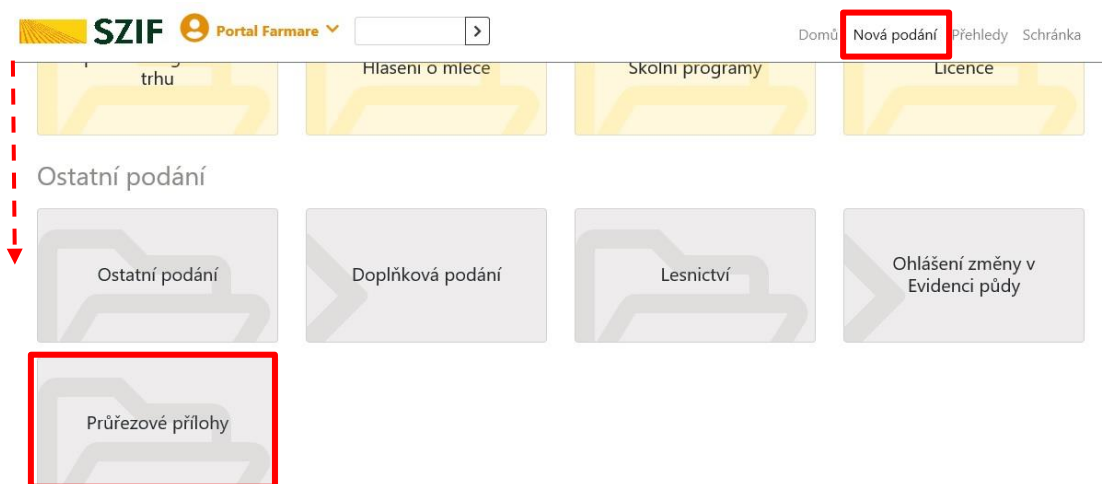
SZIF Portal Farmare >

Domů Nová podání Přehledy Schránka

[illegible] trhu

Hlášení o mléce

Školní programy

Licence

Ostatní podání

Ostatní podání

Doplňková podání

Lesnictví

Ohlášení změny v Evidenci půdy

Průřezové přílohy